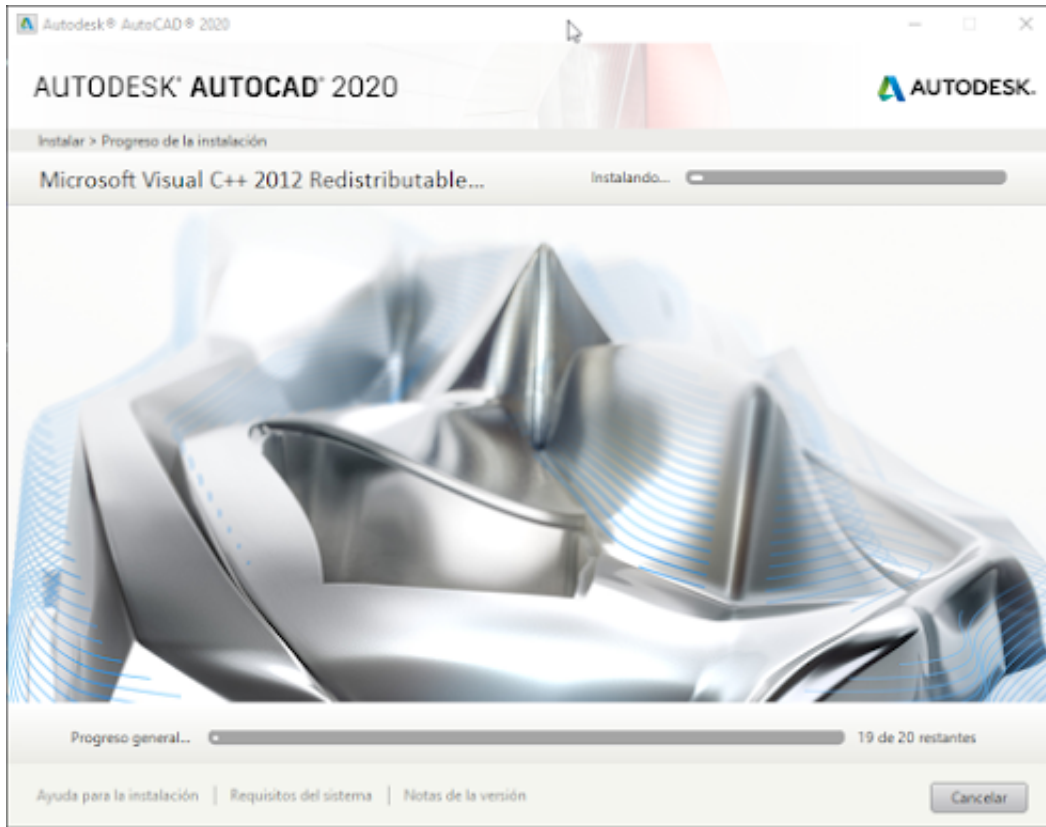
Autodesk® AutoCAD® 2020

AUTODESK® AUTOCAD® 2020

AUTODESK.

Instalar > Progreso de la instalación

Microsoft Visual C++ 2012 Redistributable...

Instalando...

Progreso general...

19 de 20 restantes

Ayuda para la instalación | Requisitos del sistema | Notas de la versión

Cancelar